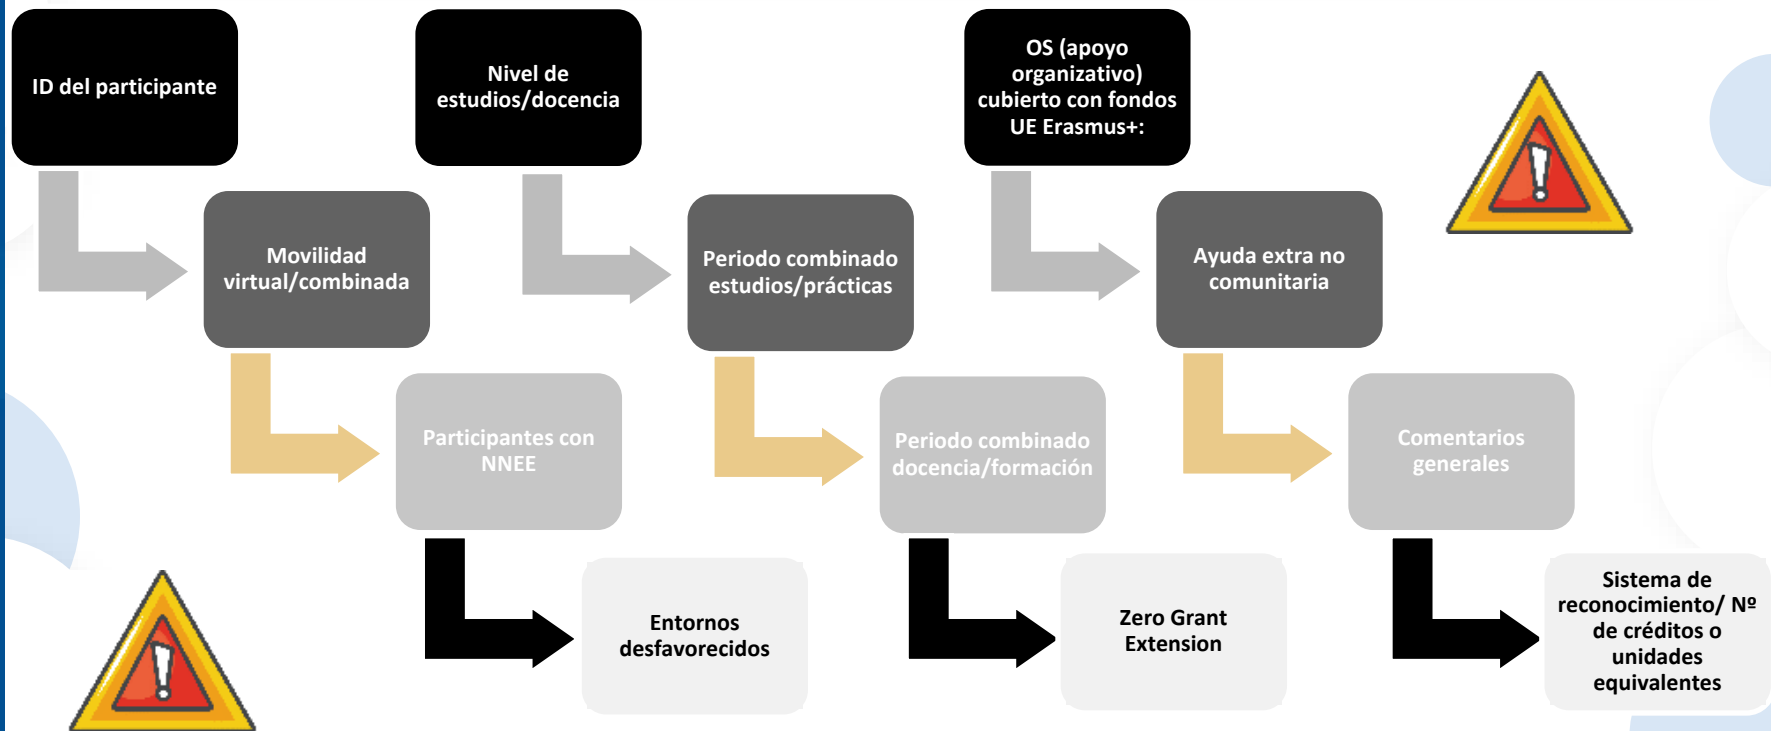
ID del participante

Movilidad virtual/combinada

Participantes con NNEE

Entornos desfavorecidos

Nivel de estudios/docencia

Periodo combinado estudios/prácticas

Periodo combinado docencia/formación

Zero Grant Extension

OS (apoyo organizativo) cubierto con fondos UE Erasmus+:

Ayuda extra no comunitaria

Comentarios generales

Sistema de reconocimiento/ Nº de créditos o unidades equivalentes